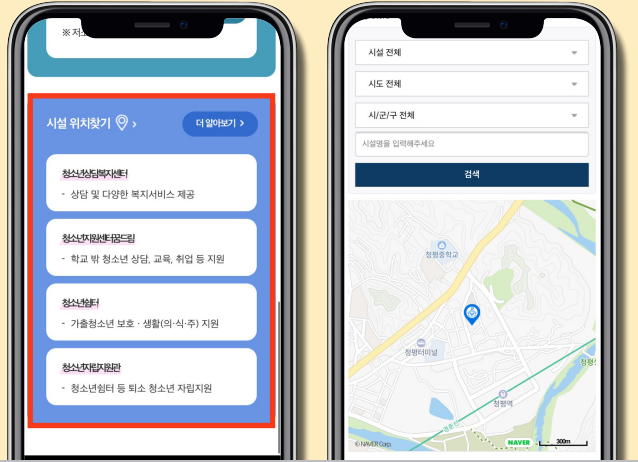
※ 저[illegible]

시설 위치찾기 >

더 알아보기 >

청소년상담복지센터

- 상담 및 다양한 복지서비스 제공

청소년지원센터꿈드림

- 학교 밖 청소년 상담, 교육, 취업 등 지원

청소년쉼터

- 가출청소년 보호 · 생활(의·식·주) 지원

청소년자립지원관

- 청소년쉼터 등 퇴소 청소년 자립지원

시설 전체

시도 전체

시/군/구 전체

시설명을 입력해주세요

검색

청평중학교

청평터미널

청평역

© NAVER Corp.

NAVER

300m